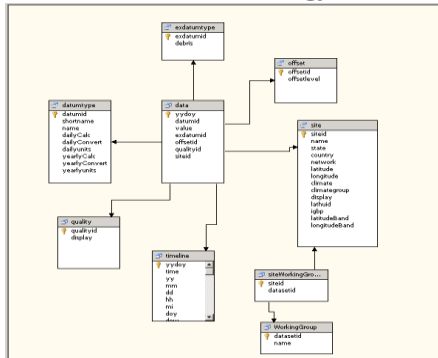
exdatumtype
exdatumid
debris

offset
offsetid
offsetlevel

datumtype
datumid
shortname
name
dailyCalc
dailyConvert
dailyunits
yearlyCalc
yearlyConvert
yearlyunits

data
yydoy
datumid
value
exdatumid
offsetid
qualityid
siteid

site
siteid
name
state
country
network
latitude
longitude
climate
climategroup
display
latfluid
iglip
latitudeBand
longitudeBand

quality
qualityid
display

timeline
yydoy
time
yy
mm
dd
hh
mi
doy
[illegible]

siteWorkingGro...
siteid
datasetid

WorkingGroup
datasetid
name